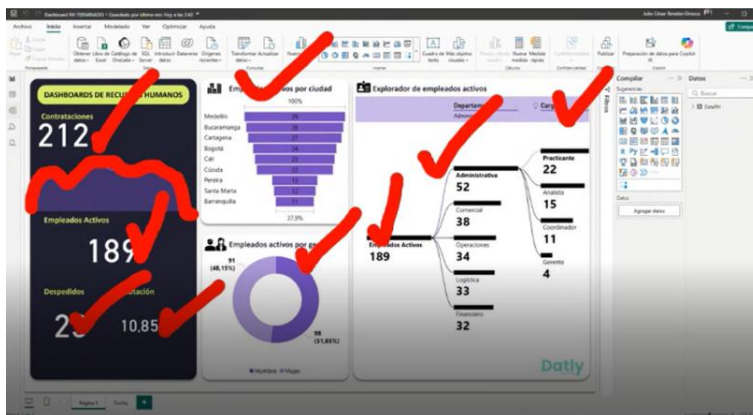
Dashboard RH TERMINADO • Guardado por última vez: Hoy a las 3:42

Archivo Inicio Insertar Modelado Ver Optimizar Ayuda

Julio César Rendón Orozco

Compartir

DASHBOARDS DE RECU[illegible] HUMANOS

Contrataciones

212

Empleados Activos

189

Despedidos

2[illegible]

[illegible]otación

10,85

Emp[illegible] por ciudad

100%

Medellín

Bucaramanga

Cartagena

Bogotá

Cali

Cúcuta

Pereira

Santa Marta

Barranquilla

37,9%

Empleados activos por ge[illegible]

91 (48,15%)

98 (51,85%)

Hombre Mujer

Explorador de empleados activos

Departam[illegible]

Carg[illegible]

Empleados Activos

189

Administrativa

52

Comercial

38

Operaciones

34

Logística

33

Financiero

32

Practicante

22

Analista

15

Coordinador

11

Gerente

4

Datly

Compilar

Sugerencias

Datos

Buscar

Datos

Agregar datos

Página 1

Tooltip